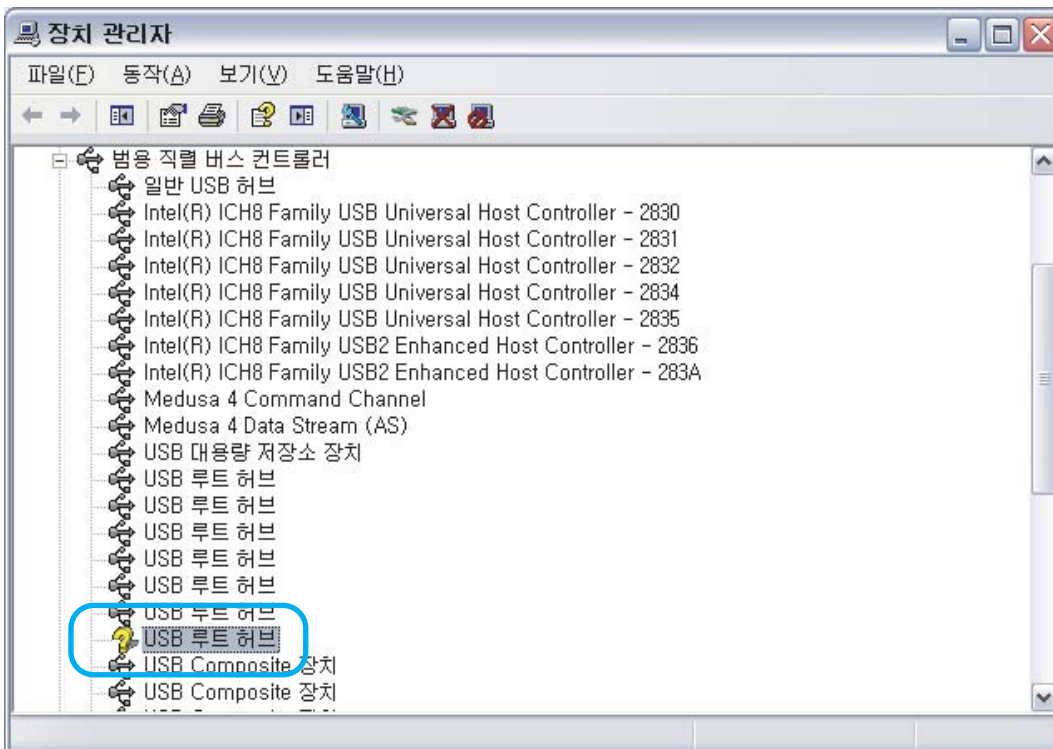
장치 관리자

파일(F) 동작(A) 보기(V) 도움말(H)

범용 직렬 버스 컨트롤러
일반 USB 허브
Intel(R) ICH8 Family USB Universal Host Controller - 2830
Intel(R) ICH8 Family USB Universal Host Controller - 2831
Intel(R) ICH8 Family USB Universal Host Controller - 2832
Intel(R) ICH8 Family USB Universal Host Controller - 2834
Intel(R) ICH8 Family USB Universal Host Controller - 2835
Intel(R) ICH8 Family USB2 Enhanced Host Controller - 2836
Intel(R) ICH8 Family USB2 Enhanced Host Controller - 283A
Medusa 4 Command Channel
Medusa 4 Data Stream (AS)
USB 대용량 저장소 장치
USB 루트 허브
USB 루트 허브
USB 루트 허브
USB 루트 허브
USB 루트 허브
USB 루트 허브
USB 루트 허브
USB Composite 장치
USB Composite 장치
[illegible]